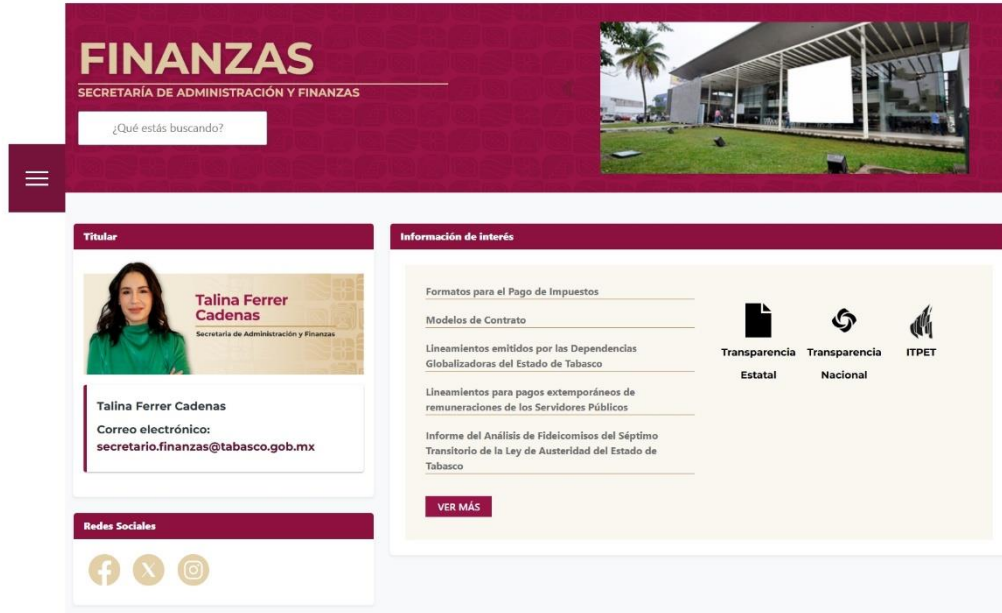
FINANZAS
SECRETARÍA DE ADMINISTRACIÓN Y FINANZAS

¿Qué estás buscando?

Titular

Talina Ferrer Cadenas
Secretaria de Administración y Finanzas

Talina Ferrer Cadenas
Correo electrónico:
secretario.finanzas@tabasco.gob.mx

Redes Sociales

Información de interés

Formatos para el Pago de Impuestos

Modelos de Contrato

Lineamientos emitidos por las Dependencias Globalizadoras del Estado de Tabasco

Lineamientos para pagos extemporáneos de remuneraciones de los Servidores Públicos

Informe del Análisis de Fideicomisos del Séptimo Transitorio de la Ley de Austeridad del Estado de Tabasco

VER MÁS

Transparencia Estatal

Transparencia Nacional

ITPET